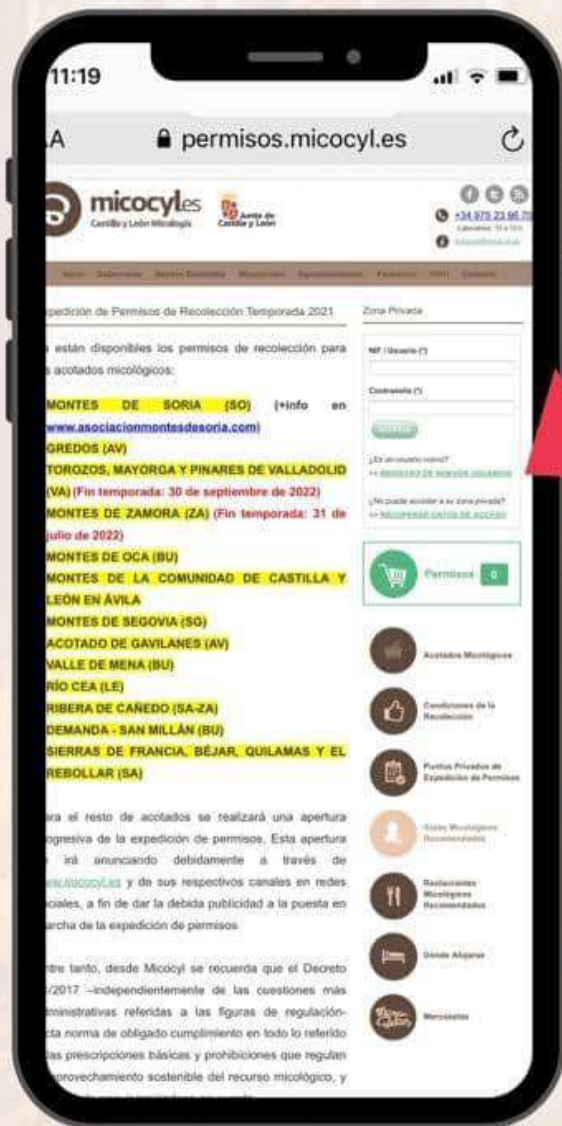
11:19

A permisos.micocyl.es

micocyl.es
Castilla y León Micología
Junta de Castilla y León

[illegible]

xpedición de Permisos de Recolección Temporada 2021

s están disponibles los permisos de recolección para s acotados micológicos:

MONTES DE SORIA (SO) (+info en www.asociacionmontesdesoria.com)
GREDOS (AV)
TOROZOS, MAYORGA Y PINARES DE VALLADOLID (VA) (Fin temporada: 30 de septiembre de 2022)
MONTES DE ZAMORA (ZA) (Fin temporada: 31 de julio de 2022)
MONTES DE OCA (BU)
MONTES DE LA COMUNIDAD DE CASTILLA Y LEÓN EN ÁVILA
MONTES DE SEGOVIA (SG)
ACOTADO DE GAVILANES (AV)
VALLE DE MENA (BU)
RÍO CEA (LE)
RIBERA DE CAÑEDO (SA-ZA)
DEMANDA - SAN MILLÁN (BU)
SIERRAS DE FRANCIA, BÉJAR, QUILAMAS Y EL REBOLLAR (SA)

ra el resto de acotados se realizará una apertura ogresiva de la expedición de permisos. Esta apertura irá anunciando debidamente a través de ww.micocyl.es y de sus respectivos canales en redes ciales, a fin de dar la debida publicidad a la puesta en archa de la expedición de permisos.

ntre tanto, desde Micocyl se recuerda que el Decreto /2017 –independientemente de las cuestiones más ministrativas referidas a las figuras de regulación- cta norma de obligado cumplimiento en todo lo referido las prescripciones básicas y prohibiciones que regulan provechamiento sostenible del recurso micológico, y

Zona Privada
NIF / Usuario (*)
Contraseña (*)
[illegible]
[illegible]
>> REGISTRO DE NUEVOS USUARIOS
¿No puede acceder a su zona privada?
>> RECUPERAR DATOS DE ACCESO

Permisos 0

Acotados Micológicos
Condiciones de la Recolección
Puntos Privados de Expedición de Permisos
Guías Micológicos Recomendados
Restaurantes Micológicos Recomendados
Dónde Alojarse
Mercasetas